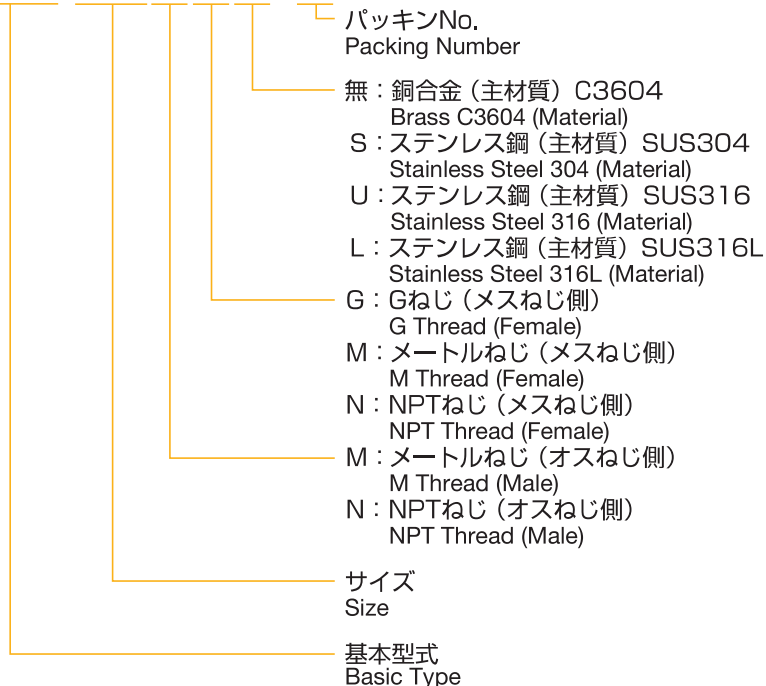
パッキンNo.
Packing Number

無：銅合金（主材質）C3604
Brass C3604 (Material)
S：ステンレス鋼（主材質）SUS304
Stainless Steel 304 (Material)
U：ステンレス鋼（主材質）SUS316
Stainless Steel 316 (Material)
L：ステンレス鋼（主材質）SUS316L
Stainless Steel 316L (Material)

G：Gねじ（メスねじ側）
G Thread (Female)
M：メートルねじ（メスねじ側）
M Thread (Female)
N：NPTねじ（メスねじ側）
NPT Thread (Female)

M：メートルねじ（オスねじ側）
M Thread (Male)
N：NPTねじ（オスねじ側）
NPT Thread (Male)

サイズ
Size

基本型式
Basic Type